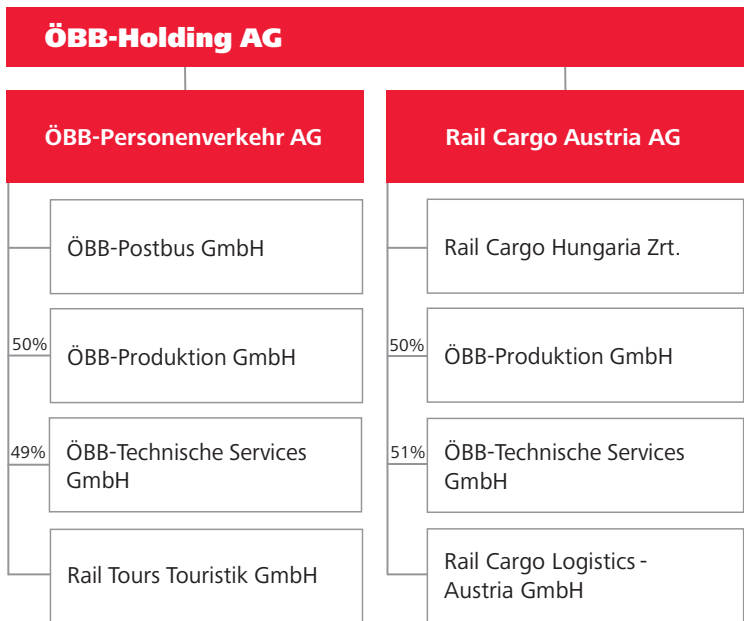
ÖBB-Holding AG

ÖBB-Personenverkehr AG

ÖBB-Postbus GmbH

50%

ÖBB-Produktion GmbH

49%

ÖBB-Technische Services GmbH

Rail Tours Touristik GmbH

Rail Cargo Austria AG

Rail Cargo Hungaria Zrt.

50%

ÖBB-Produktion GmbH

51%

ÖBB-Technische Services GmbH

Rail Cargo Logistics - Austria GmbH